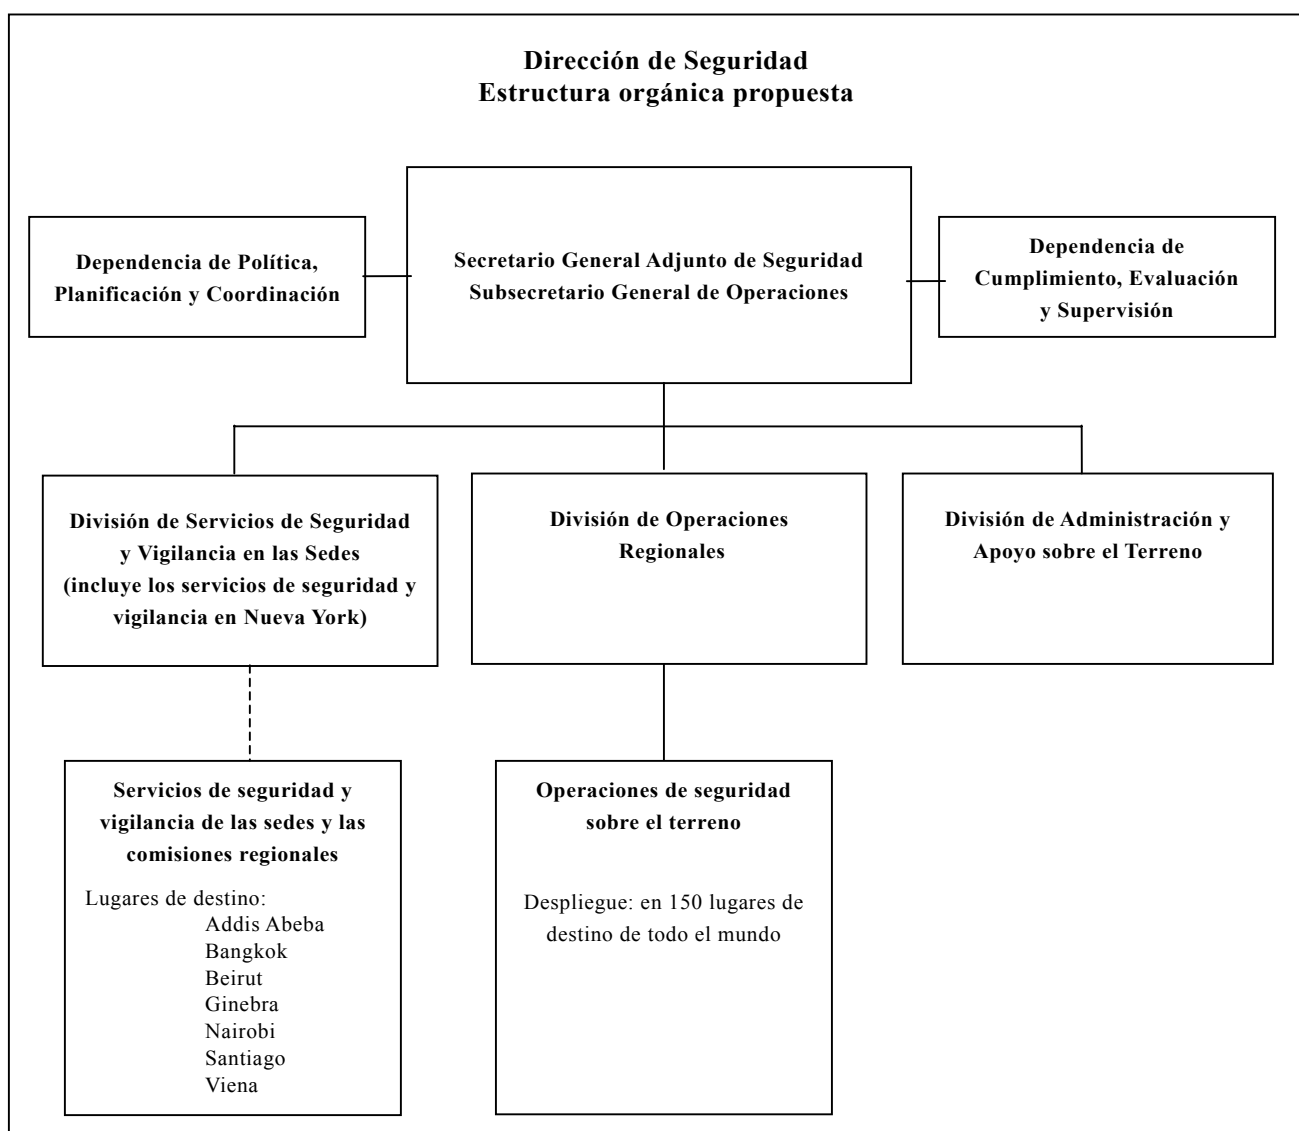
**Dirección de Seguridad**
**Estructura orgánica propuesta**

Dependencia de Política, Planificación y Coordinación

Secretario General Adjunto de Seguridad
Subsecretario General de Operaciones

Dependencia de Cumplimiento, Evaluación y Supervisión

División de Servicios de Seguridad y Vigilancia en las Sedes (incluye los servicios de seguridad y vigilancia en Nueva York)

División de Operaciones Regionales

División de Administración y Apoyo sobre el Terreno

Servicios de seguridad y vigilancia de las sedes y las comisiones regionales

Lugares de destino:
Addis Abeba
Bangkok
Beirut
Ginebra
Nairobi
Santiago
Viena

Operaciones de seguridad sobre el terreno

Despliegue: en 150 lugares de destino de todo el mundo